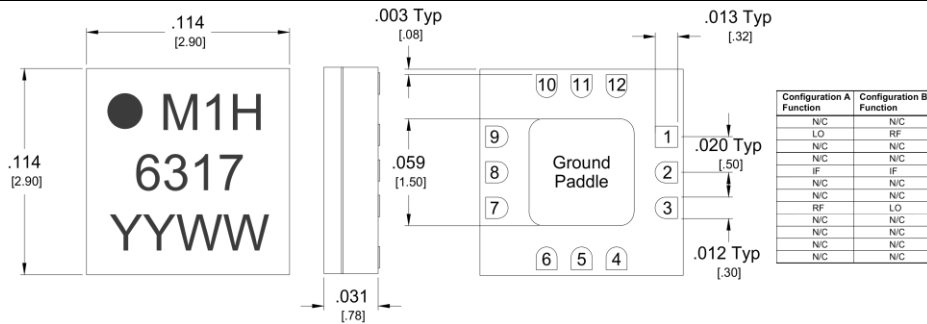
.114
[2.90]

.114
[2.90]

M1H
6317
YYWW

.031
[.78]

.003 Typ
[.08]

.059
[1.50]

10 11 12

9
8
7

Ground Paddle

1
2
3

6 5 4

.013 Typ
[.32]

.020 Typ
[.50]

.012 Typ
[.30]

| Configuration A Function | Configuration B Function |
|---|---|
| N/C | N/C |
| LO | RF |
| N/C | N/C |
| N/C | N/C |
| IF | IF |
| N/C | N/C |
| N/C | N/C |
| RF | LO |
| N/C | N/C |
| N/C | N/C |
| N/C | N/C |
| N/C | N/C |